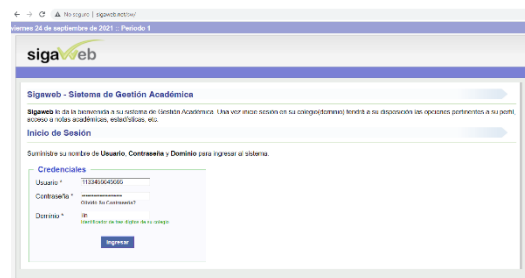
No seguro | sigaweb.net/ow/

viernes 24 de septiembre de 2021 :: Periodo 1

sigaweb

Sigaweb - Sistema de Gestión Académica

Sigaweb le da la bienvenida a su sistema de Gestión Académica. Una vez inicie sesión en su colegio(dominio) tendrá a su disposición las opciones pertinentes a su perfil, acceso a notas académicas, estadísticas, etc.

Inicio de Sesión

Suministre su nombre de Usuario, Contraseña y Dominio para ingresar al sistema.

Credenciales

Usuario * 1133480645080

Contraseña * ••••••••••••••
¿Olvidó Su Contraseña?

Dominio * lin
Identificador de tres dígitos de su colegio

Ingresar